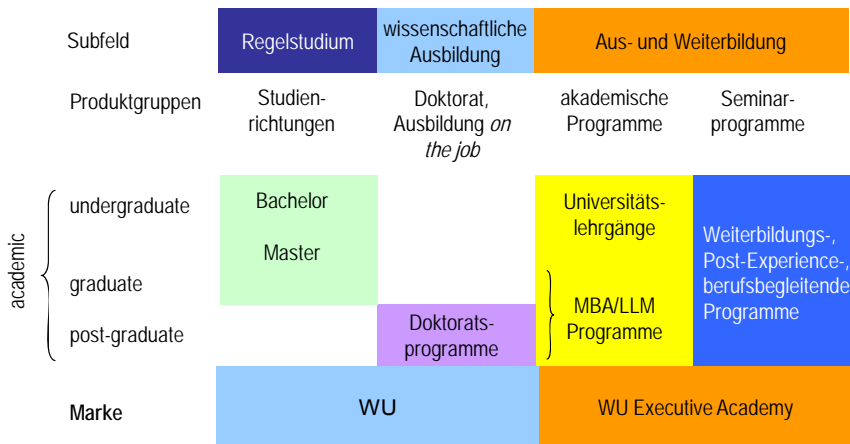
Subfeld | Regelstudium | wissenschaftliche Ausbildung | Aus- und Weiterbildung

Produktgruppen | Studienrichtungen | Doktorat, Ausbildung *on the job* | akademische Programme | Seminarprogramme

academic

undergraduate

graduate

post-graduate

Bachelor

Master

Doktoratsprogramme

Universitätslehrgänge

MBA/LLM Programme

Weiterbildungs-, Post-Experience-, berufsbegleitende Programme

Marke | WU | WU Executive Academy